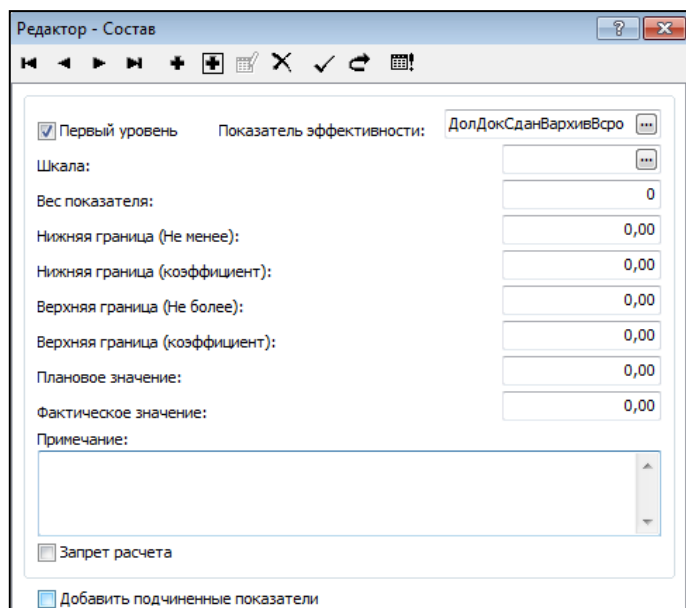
Редактор - Состав

Первый уровень Показатель эффективности: ДолДокСданВархивВсро

Шкала:

Вес показателя: 0

Нижняя граница (Не менее): 0,00

Нижняя граница (коэффициент): 0,00

Верхняя граница (Не более): 0,00

Верхняя граница (коэффициент): 0,00

Плановое значение: 0,00

Фактическое значение: 0,00

Примечание:

Запрет расчета

Добавить подчиненные показатели